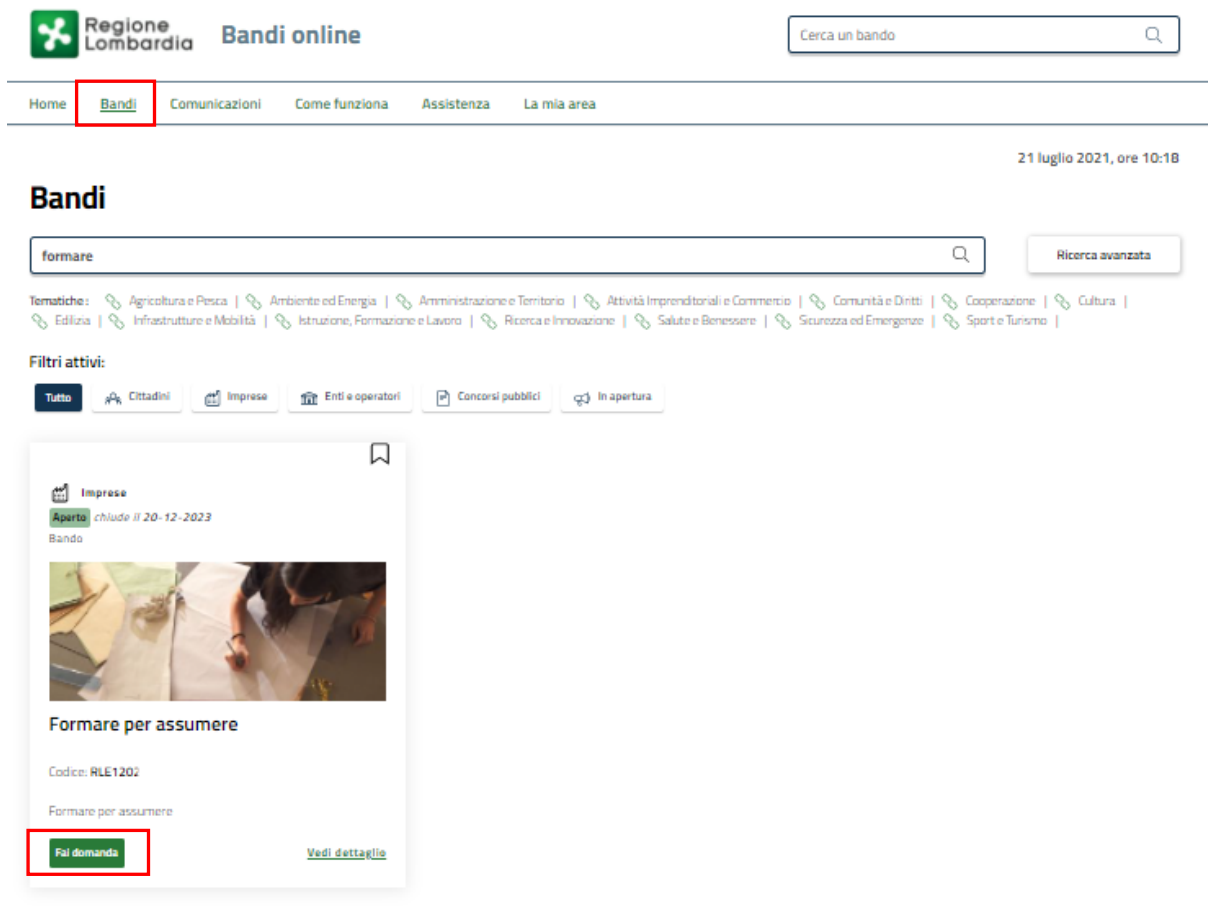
Regione Lombardia Bandi online

Cerca un bando

Home Bandi Comunicazioni Come funziona Assistenza La mia area

21 luglio 2021, ore 10:18

Bandi

formare

Ricerca avanzata

Tematiche : Agricoltura e Pesca | Ambiente ed Energia | Amministrazione e Territorio | Attività Imprenditoriali e Commercio | Comunità e Diritti | Cooperazione | Cultura | Edilizia | Infrastrutture e Mobilità | Istruzione, Formazione e Lavoro | Ricerca e Innovazione | Salute e Benessere | Sicurezza ed Emergenze | Sport e Turismo |

Filtri attivi:

Tutto Cittadini Imprese Enti e operatori Concorsi pubblici In apertura

Imprese

Aperto chiude il 20-12-2023

Bando

Formare per assumere

Codice: RLE1202

Formare per assumere

Fai domanda

Vedi dettaglio